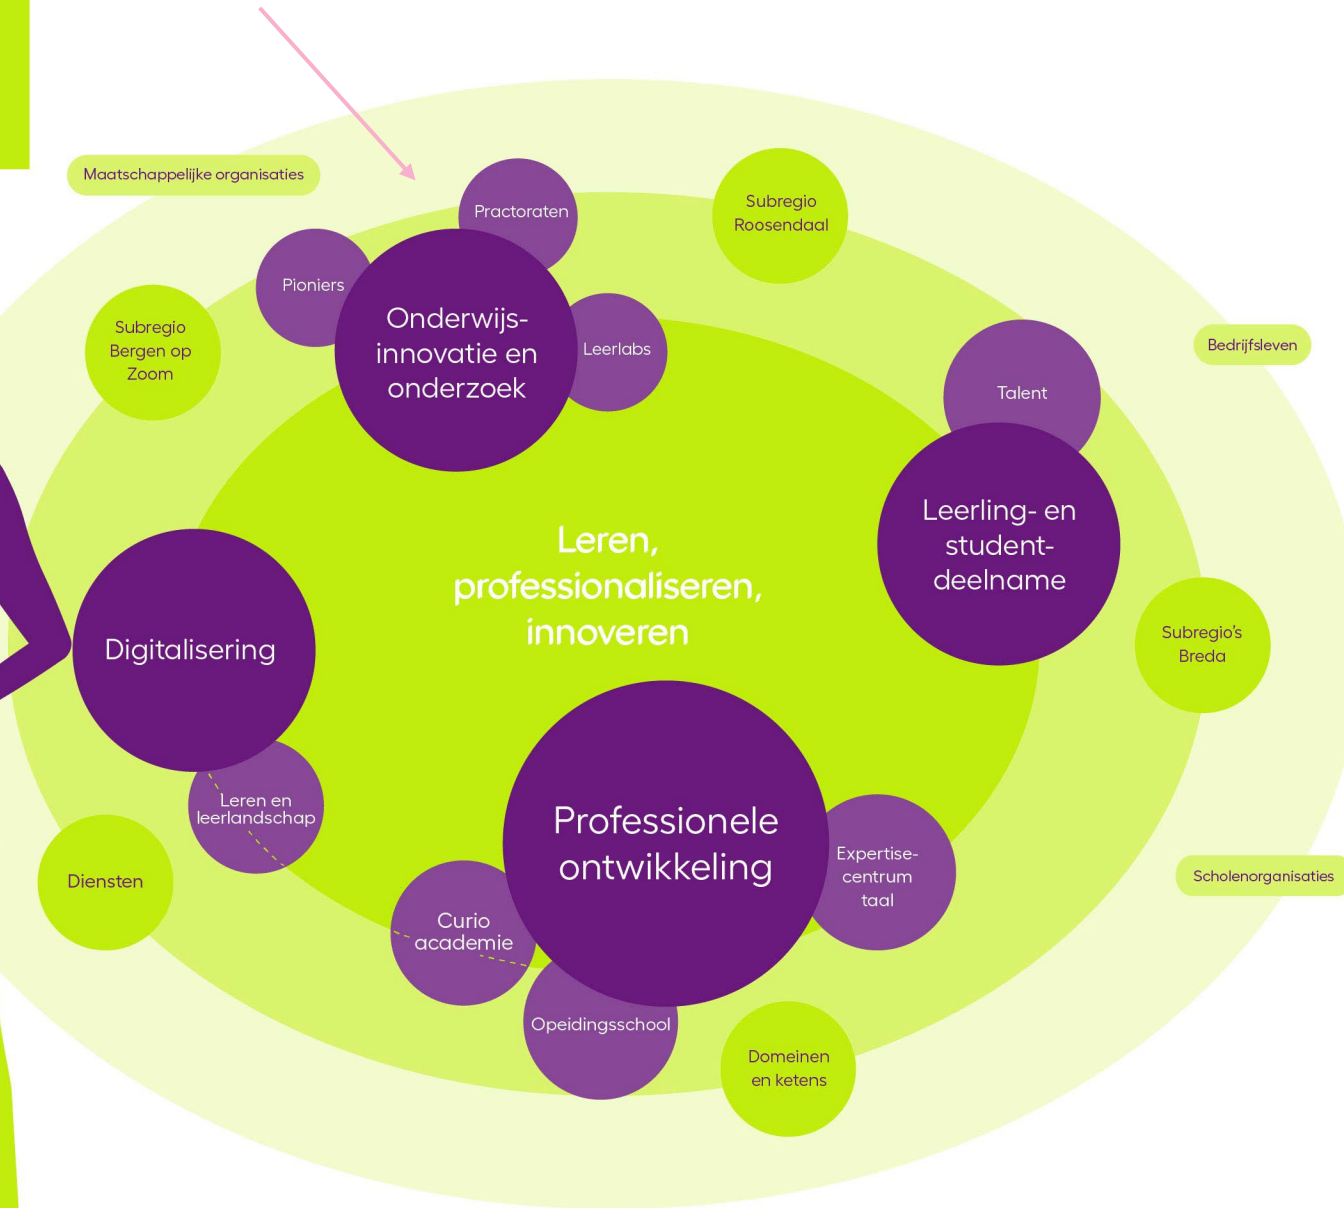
Maatschappelijke organisaties

Practoraten

Subregio Roosendaal

Pioniers

Onderwijs-innovatie en onderzoek

Leerlabs

Subregio Bergen op Zoom

Bedrijfsleven

Talent

Leerling- en student-deelname

Leren, professionaliseren, innoveren

Digitalisering

Subregio's Breda

Leren en leerlandschap

Professionele ontwikkeling

Expertise-centrum taal

Diensten

Scholenorganisaties

Curio academie

Opeidingsschool

Domeinen en ketens